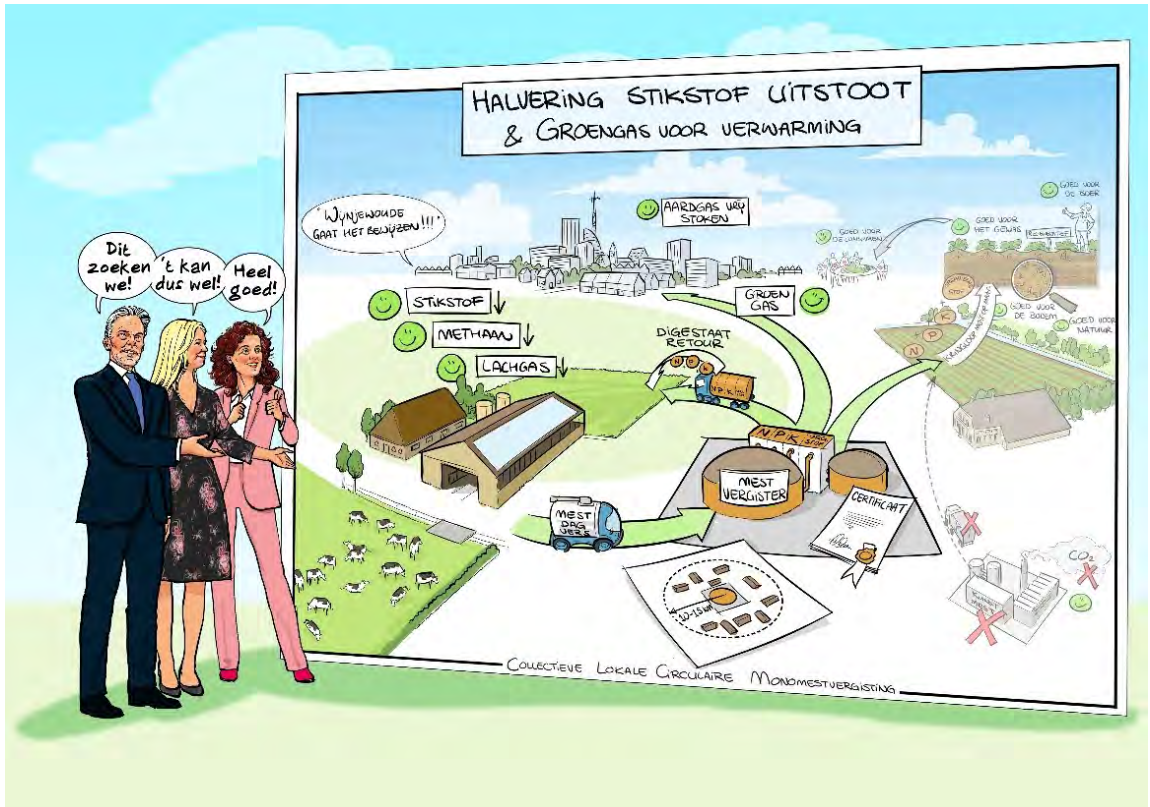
HALVERING STIKSTOF UITSTOOT & GROENGAS VOOR VERWARMING

Dit zoeken we!

't kan dus wel!

Heel goed!

"WYNJEWOUDE GAAT HET BEWIJZEN!!!"

AARDGAS VRIJ STOKEN

GOED VOOR DE BOER

GOED VOOR DE OMWONENDEN

GOED VOOR HET GEWAS

GOED VOOR DE BODEM

GOED VOOR NATUUR

STIKSTOF ↓

METHAAN ↓

LACHGAS ↓

GROEN GAS

DIGESTAAT RETOUR

N P K

MEST VERGISTER

MEST DAG VERS

CERTIFICAAT

10-15 km

CO₂

COLLECTIEVE LOKALE CIRCULAIRE MONOMESTVERGISTING